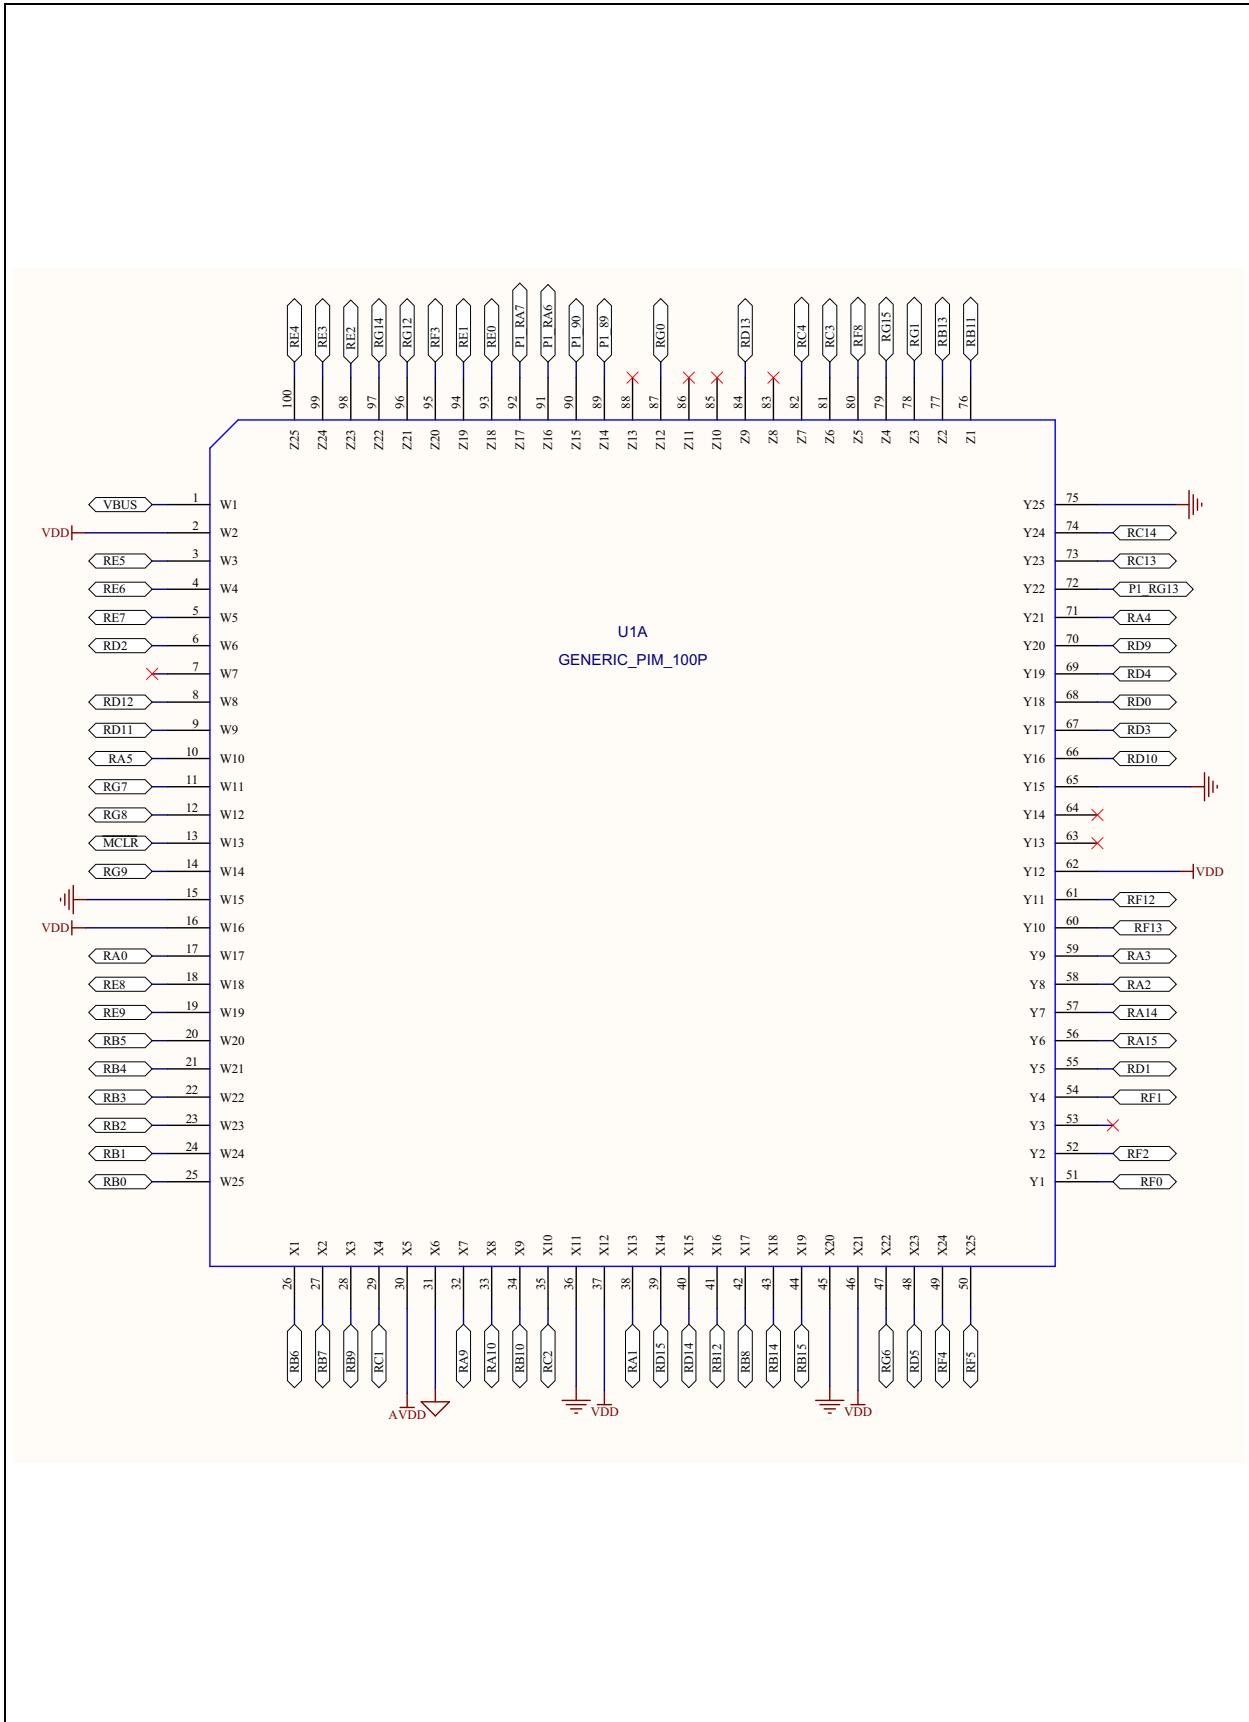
RE4 RE3 RE2 RG14 RG12 RF3 RE1 RE0 P1_RA7 P1_RA6 P1_90 P1_89 RG0 RD13 RC4 RC3 RF8 RG15 RG1 RB13 RB11

100 99 98 97 96 95 94 93 92 91 90 89 88 87 86 85 84 83 82 81 80 79 78 77 76

Z25 Z24 Z23 Z22 Z21 Z20 Z19 Z18 Z17 Z16 Z15 Z14 Z13 Z12 Z11 Z10 Z9 Z8 Z7 Z6 Z5 Z4 Z3 Z2 Z1

VBUS 1 W1
VDD 2 W2
RE5 3 W3
RE6 4 W4
RE7 5 W5
RD2 6 W6
7 W7
RD12 8 W8
RD11 9 W9
RA5 10 W10
RG7 11 W11
RG8 12 W12
MCLR 13 W13
RG9 14 W14
15 W15
VDD 16 W16
RA0 17 W17
RE8 18 W18
RE9 19 W19
RB5 20 W20
RB4 21 W21
RB3 22 W22
RB2 23 W23
RB1 24 W24
RB0 25 W25

U1A
GENERIC_PIM_100P

Y25 75
Y24 74 RC14
Y23 73 RC13
Y22 72 P1_RG13
Y21 71 RA4
Y20 70 RD9
Y19 69 RD4
Y18 68 RD0
Y17 67 RD3
Y16 66 RD10
Y15 65
Y14 64
Y13 63
Y12 62 VDD
Y11 61 RF12
Y10 60 RF13
Y9 59 RA3
Y8 58 RA2
Y7 57 RA14
Y6 56 RA15
Y5 55 RD1
Y4 54 RF1
Y3 53
Y2 52 RF2
Y1 51 RF0

X1 X2 X3 X4 X5 X6 X7 X8 X9 X10 X11 X12 X13 X14 X15 X16 X17 X18 X19 X20 X21 X22 X23 X24 X25

26 27 28 29 30 31 32 33 34 35 36 37 38 39 40 41 42 43 44 45 46 47 48 49 50

RB6 RB7 RB9 RC1 RA9 RA10 RB10 RC2 RA1 RD15 RD14 RB12 RB8 RB14 RB15 RG6 RD5 RF4 RF5

AVDD VDD VDD